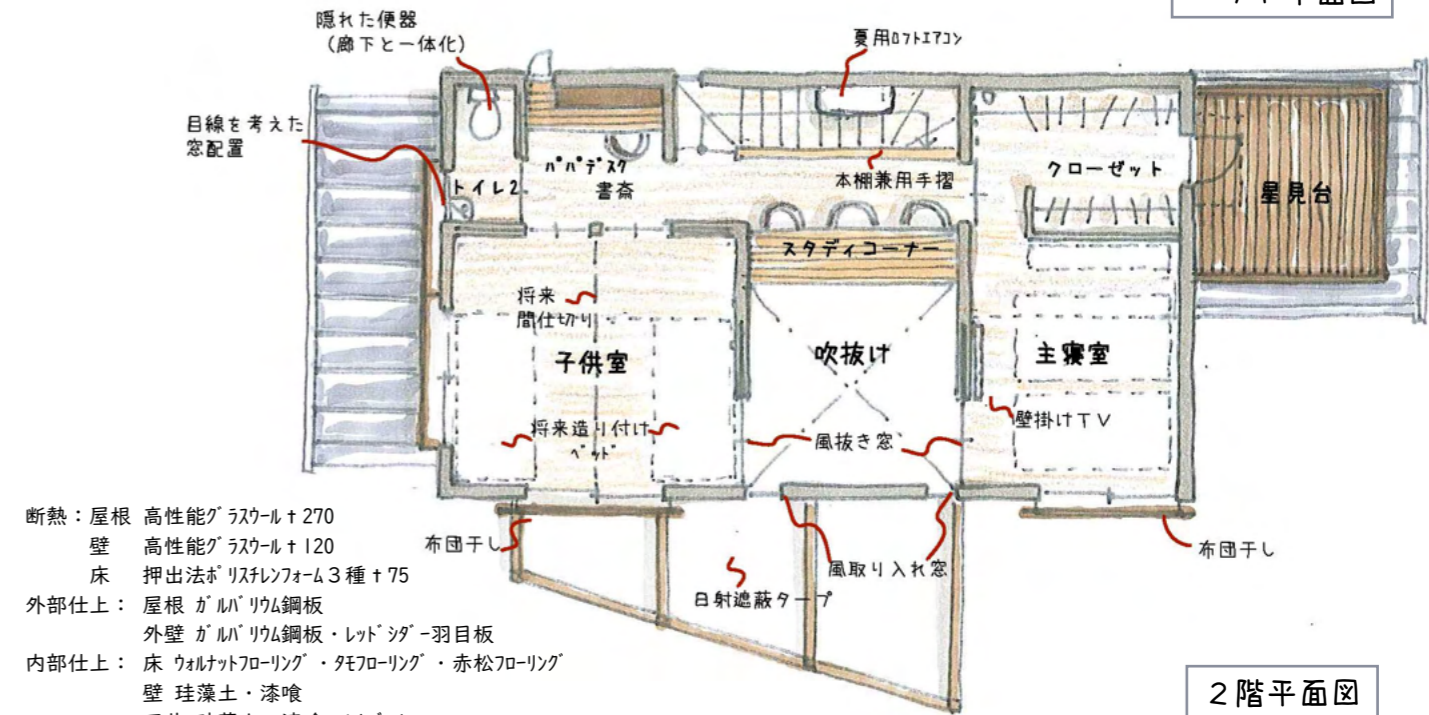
隠れた便器
（廊下と一体化）

夏用ロフトエアコン

目線を考えた
窓配置

トイレ2

パパデスク
書斎

本棚兼用手摺

クローゼット

星見台

スタディコーナー

将来
間仕切り

子供室

吹抜け

主寝室

壁掛けTV

将来造り付け
ベッド

風抜き窓

断熱：屋根　高性能グラスウール t 270
壁　高性能グラスウール t 120
床　押出法ポリスチレンフォーム３種 t 75
外部仕上：屋根 ガルバリウム鋼板
外壁 ガルバリウム鋼板・レッドシダー羽目板
内部仕上：床 ウォルナットフローリング・タモフローリング・赤松フローリング
壁 珪藻土・漆喰
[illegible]

布団干し

日射遮蔽タープ

風取り入れ窓

布団干し

２階平面図